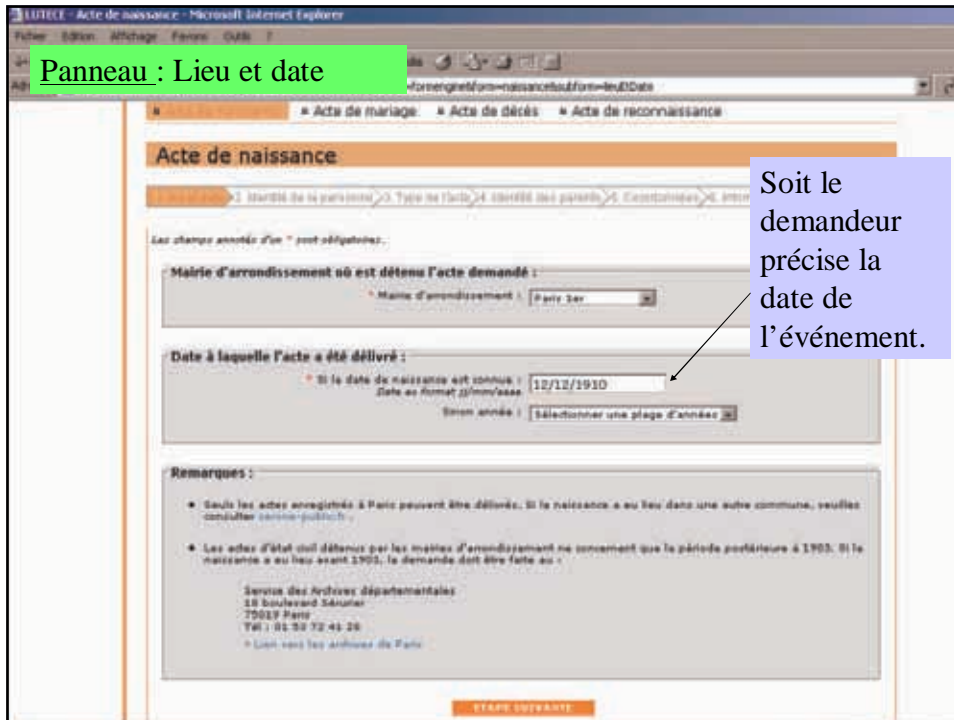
LUTECE - Acte de naissance - Microsoft Internet Explorer

Fichier Edition Affichage Favoris Outils ?

Panneau : Lieu et date

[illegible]formengine&form=naissance&subform=lieuEtDate

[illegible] • Acte de mariage • Acte de décès • Acte de reconnaissance

Acte de naissance

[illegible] 2. Identité de la personne 3. Type de l'acte 4. Identité des parents 5. Coordonnées 6. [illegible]

Soit le demandeur précise la date de l'événement.

Les champs annotés d'un * sont obligatoires.

Mairie d'arrondissement où est détenu l'acte demandé :

* Mairie d'arrondissement : Paris 1er

Date à laquelle l'acte a été délivré :

* Si la date de naissance est connue : 12/12/1910
Date au format jj/mm/aaaa

Sinon année : Sélectionner une plage d'années

Remarques :

• Seuls les actes enregistrés à Paris peuvent être délivrés. Si la naissance a eu lieu dans une autre commune, veuillez consulter service-public.fr.

• Les actes d'état civil détenus par les mairies d'arrondissement ne concernent que la période postérieure à 1903. Si la naissance a eu lieu avant 1903, la demande doit être faite au :

Service des Archives départementales
18 boulevard Sérurier
75019 Paris
Tél : 01 53 72 41 26

> Lien vers les archives de Paris

ETAPE SUIVANTE